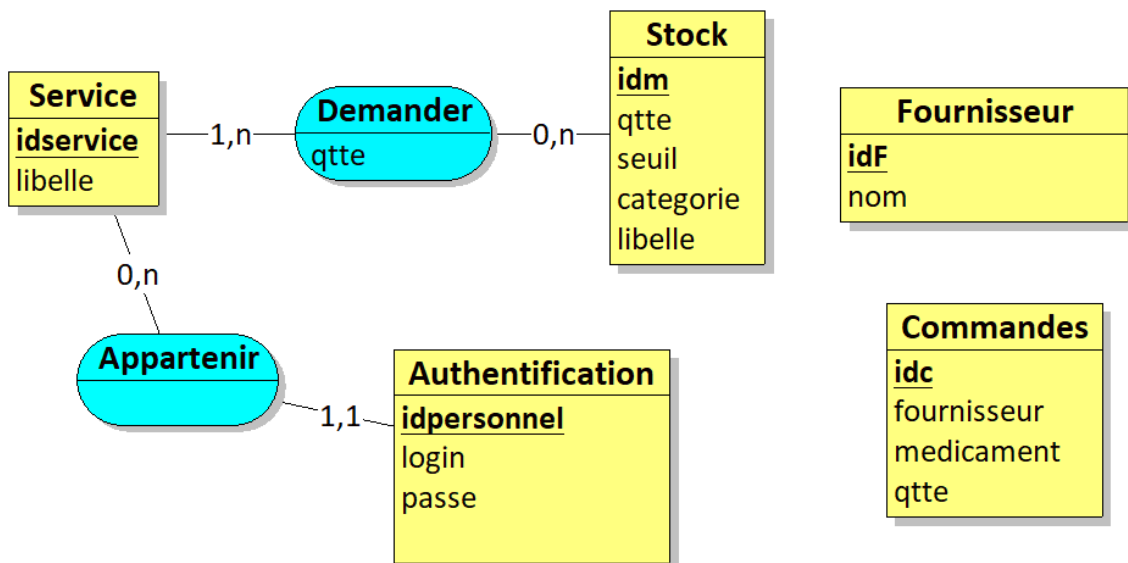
Service
idservice
libelle

1,n

Demander
qtte

0,n

Stock
idm
qtte
seuil
categorie
libelle

Fournisseur
idF
nom

0,n

Appartenir

1,1

Authentification
idpersonnel
login
passe

Commandes
idc
fournisseur
medicament
qtte